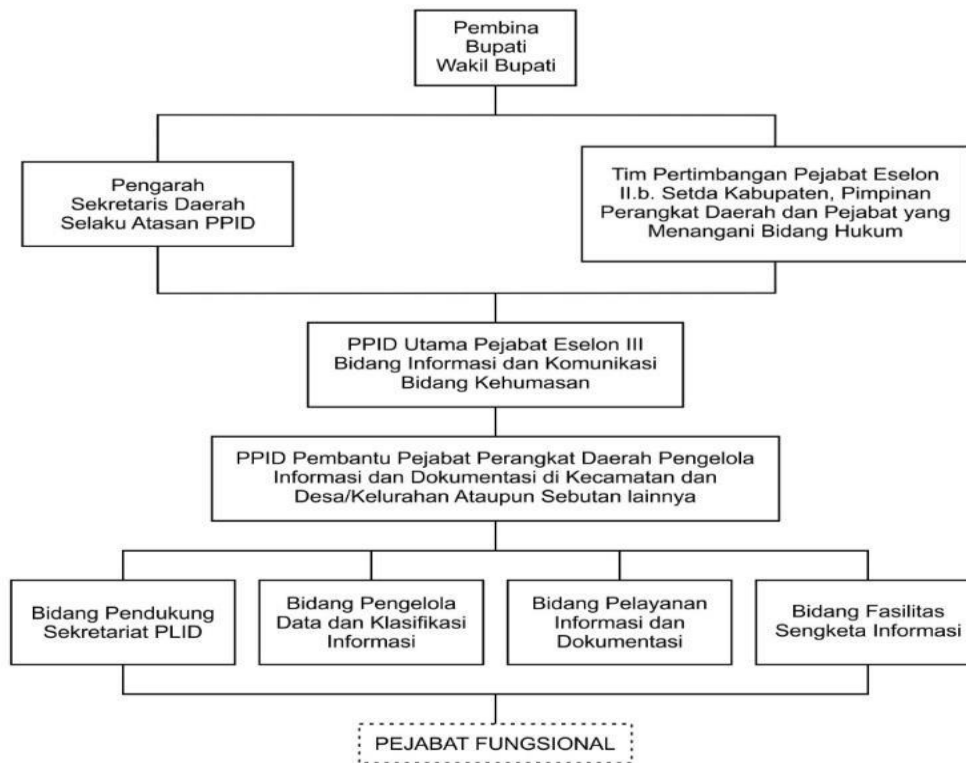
Pembina
Bupati
Wakil Bupati

Pengarah
Sekretaris Daerah
Selaku Atasan PPID

Tim Pertimbangan Pejabat Eselon II.b. Setda Kabupaten, Pimpinan Perangkat Daerah dan Pejabat yang Menangani Bidang Hukum

PPID Utama Pejabat Eselon III
Bidang Informasi dan Komunikasi
Bidang Kehumasan

PPID Pembantu Pejabat Perangkat Daerah Pengelola Informasi dan Dokumentasi di Kecamatan dan Desa/Kelurahan Ataupun Sebutan lainnya

Bidang Pendukung Sekretariat PLID

Bidang Pengelola Data dan Klasifikasi Informasi

Bidang Pelayanan Informasi dan Dokumentasi

Bidang Fasilitas Sengketa Informasi

PEJABAT FUNGSIONAL